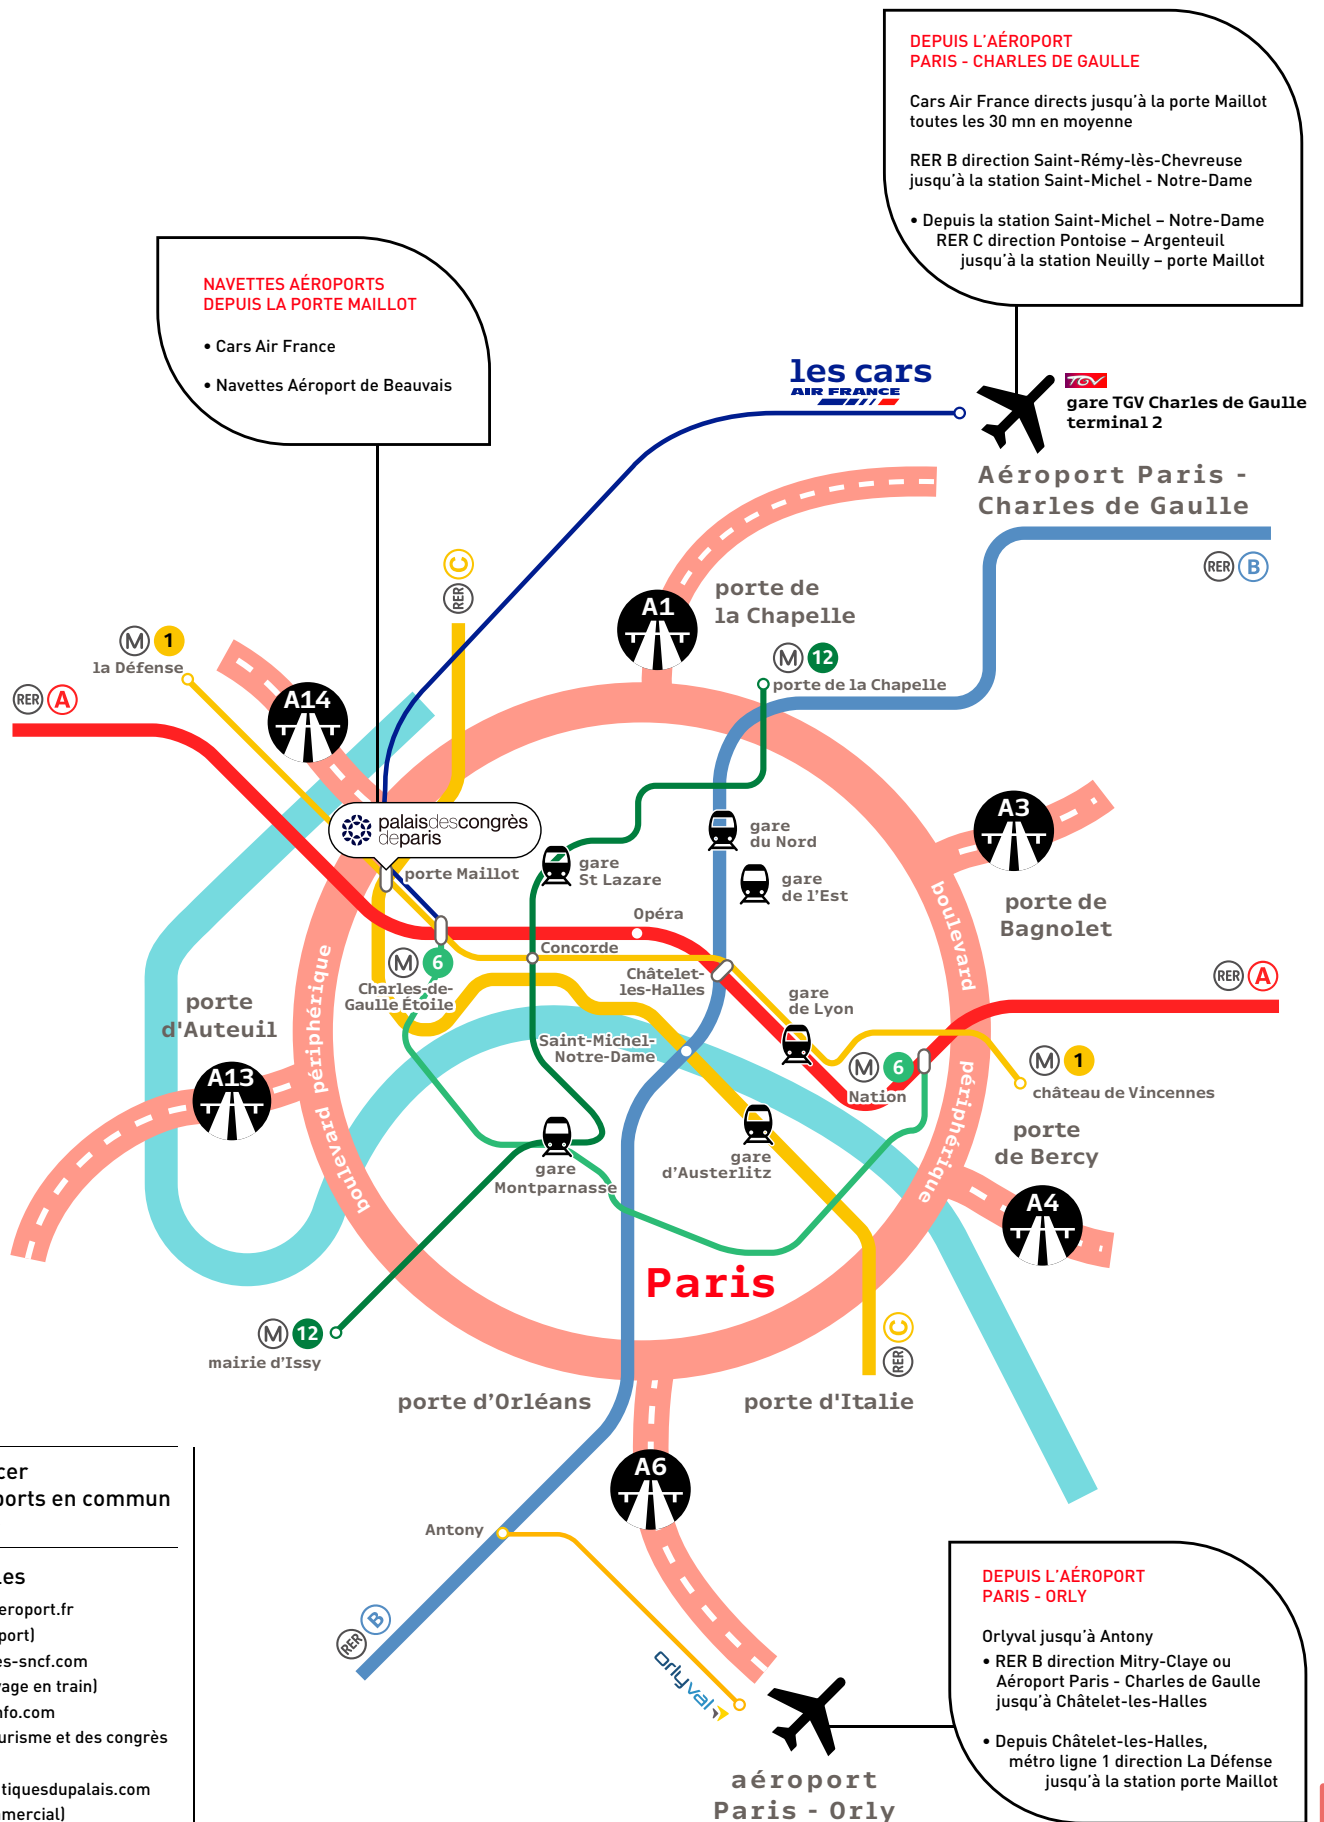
DEPUIS L'AÉROPORT
PARIS - CHARLES DE GAULLE

Cars Air France directs jusqu'à la porte Maillot toutes les 30 mn en moyenne

RER B direction Saint-Rémy-lès-Chevreuse jusqu'à la station Saint-Michel - Notre-Dame

• Depuis la station Saint-Michel – Notre-Dame RER C direction Pontoise – Argenteuil jusqu'à la station Neuilly – porte Maillot

NAVETTES AÉROPORTS
DEPUIS LA PORTE MAILLOT

• Cars Air France

• Navettes Aéroport de Beauvais

les cars
AIR FRANCE

TGV
gare TGV Charles de Gaulle terminal 2

Aéroport Paris - Charles de Gaulle

RER B

porte de la Chapelle

A1

M 12 porte de la Chapelle

M 1 la Défense

RER A

A14

RER C

palaisdescongrès deparis

porte Maillot

gare St Lazare

gare du Nord

gare de l'Est

A3

porte de Bagnolet

boulevard

Opéra

Concorde

M 6 Charles-de-Gaulle Étoile

Châtelet-les-Halles

gare de Lyon

RER A

porte d'Auteuil

périphérique

Saint-Michel-Notre-Dame

M 6 Nation

M 1 château de Vincennes

A13

porte de Bercy

boulevard

périphérique

gare Montparnasse

gare d'Austerlitz

A4

Paris

M 12 mairie d'Issy

RER C

porte d'Orléans

porte d'Italie

cer
ports en commun

es
eroport.fr
port)
es-sncf.com
age en train)
nfo.com
urisme et des congrès

tiquesdupalais.com
mercial)

A6

Antony

RER B

orlyval

aéroport Paris - Orly

DEPUIS L'AÉROPORT
PARIS - ORLY

Orlyval jusqu'à Antony
• RER B direction Mitry-Claye ou Aéroport Paris - Charles de Gaulle jusqu'à Châtelet-les-Halles

• Depuis Châtelet-les-Halles, métro ligne 1 direction La Défense jusqu'à la station porte Maillot